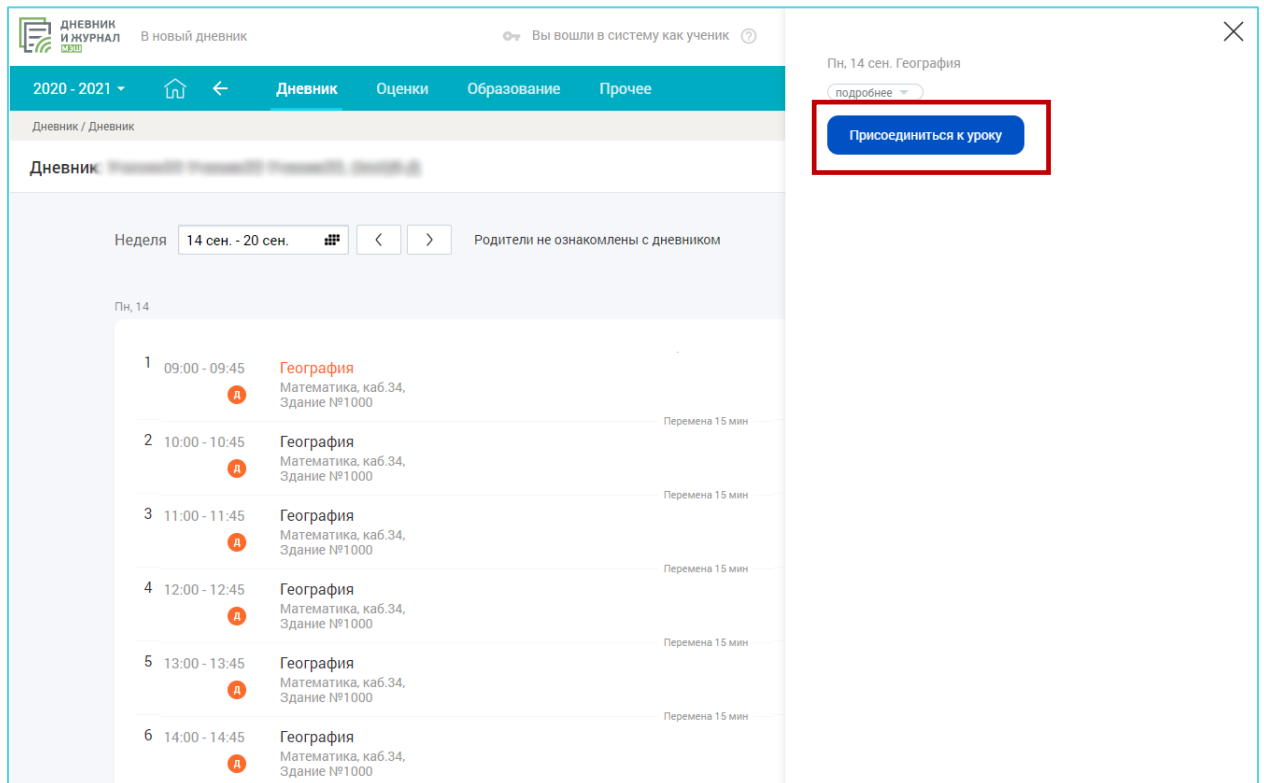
ДНЕВНИК И ЖУРНАЛ МЭШ

В новый дневник

Вы вошли в систему как ученик

2020 - 2021

Дневник Оценки Образование Прочее

Дневник / Дневник

Дневник: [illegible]

Неделя 14 сен. - 20 сен.

Родители не ознакомлены с дневником

Пн, 14

1 09:00 - 09:45 Д География Математика, каб.34, Здание №1000

Перемена 15 мин

2 10:00 - 10:45 Д География Математика, каб.34, Здание №1000

Перемена 15 мин

3 11:00 - 11:45 Д География Математика, каб.34, Здание №1000

Перемена 15 мин

4 12:00 - 12:45 Д География Математика, каб.34, Здание №1000

Перемена 15 мин

5 13:00 - 13:45 Д География Математика, каб.34, Здание №1000

Перемена 15 мин

6 14:00 - 14:45 Д География Математика, каб.34, Здание №1000

Пн, 14 сен. География

подробнее

Присоединиться к уроку